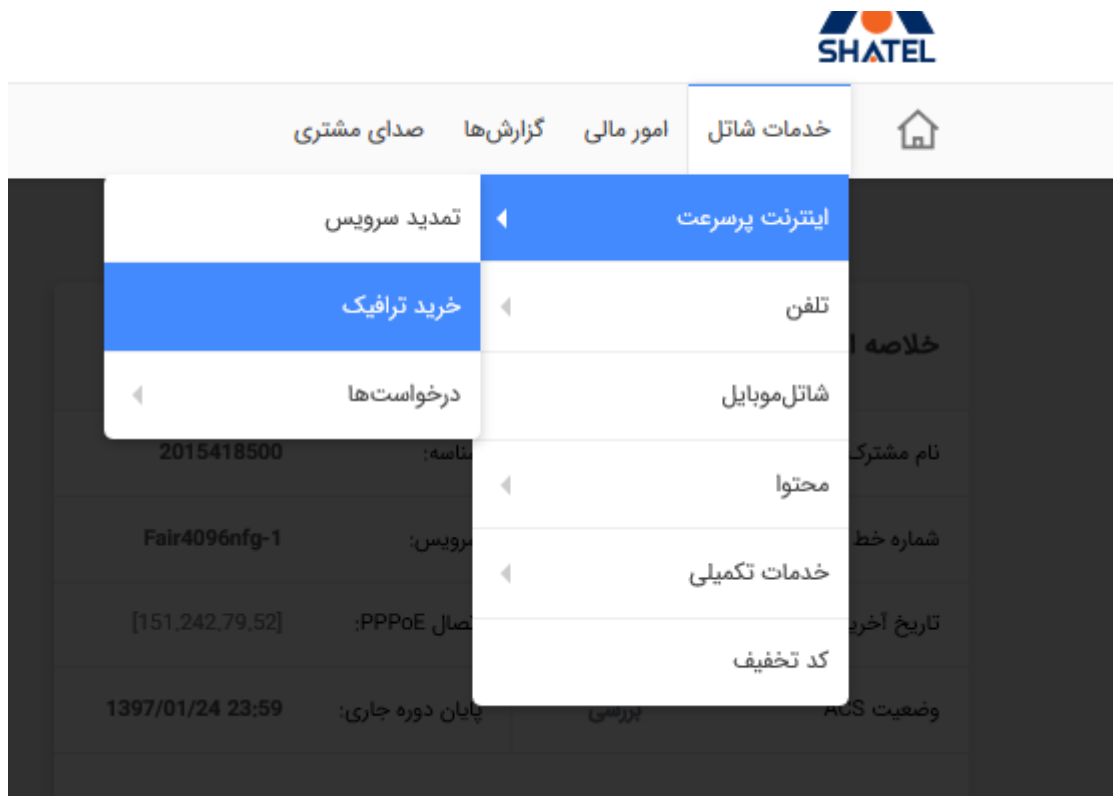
SHATEL

خدمات شاتل امور مالی گزارش‌ها صدای مشتری

اینترنت پرسرعت
تلفن
شاتل‌موبایل
محتوا
خدمات تکمیلی
کد تخفیف

تمدید سرویس
خرید ترافیک
درخواست‌ها

خلاصه ا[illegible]

نام مشترک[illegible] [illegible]ناسه: 2015418500
شماره خط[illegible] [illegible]سرویس: Fair4096nfg-1
تاریخ آخر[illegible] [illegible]تصال PPPoE: [151,242,79,52]
وضعیت ACS بررسی پایان دوره جاری: 1397/01/24 23:59